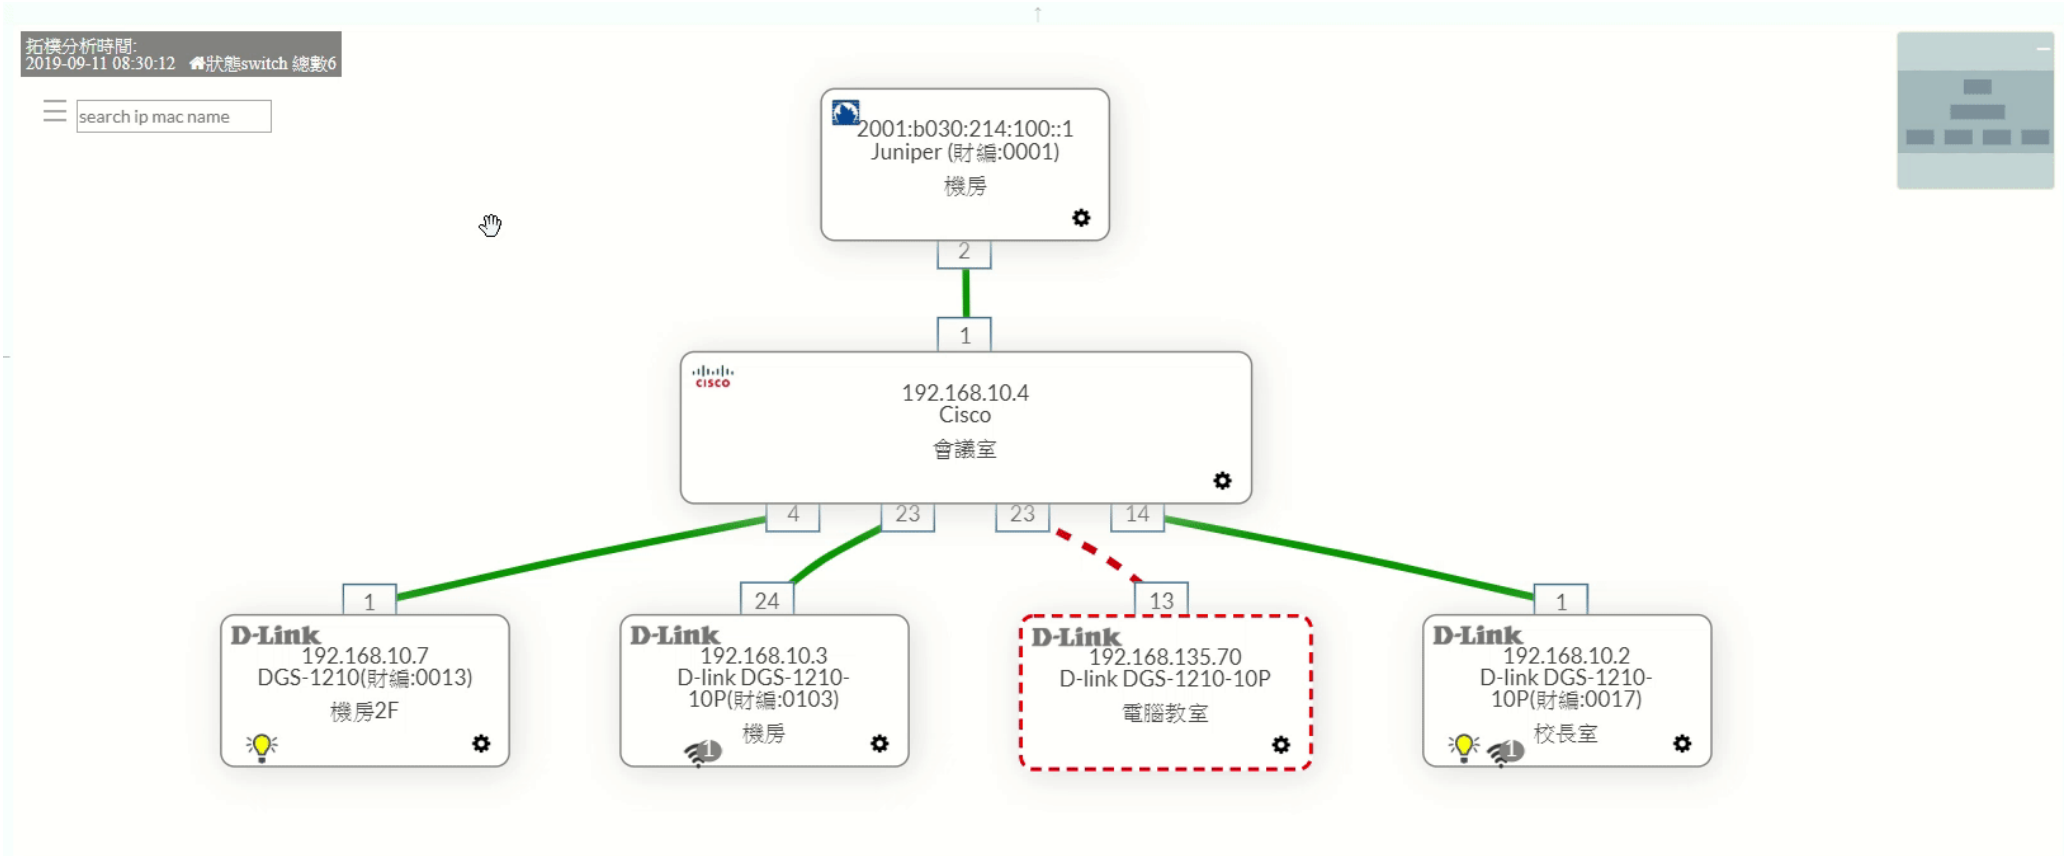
拓樸分析時間:
2019-09-11 08:30:12 狀態switch 總數6

search ip mac name

2001:b030:214:100::1
Juniper (財編:0001)
機房

2

1

cisco
192.168.10.4
Cisco
會議室

4 23 23 14

1
D-Link
192.168.10.7
DGS-1210(財編:0013)
機房2F

24
D-Link
192.168.10.3
D-link DGS-1210-10P(財編:0103)
機房
1

13
D-Link
192.168.135.70
D-link DGS-1210-10P
電腦教室

1
D-Link
192.168.10.2
D-link DGS-1210-10P(財編:0017)
校長室
1